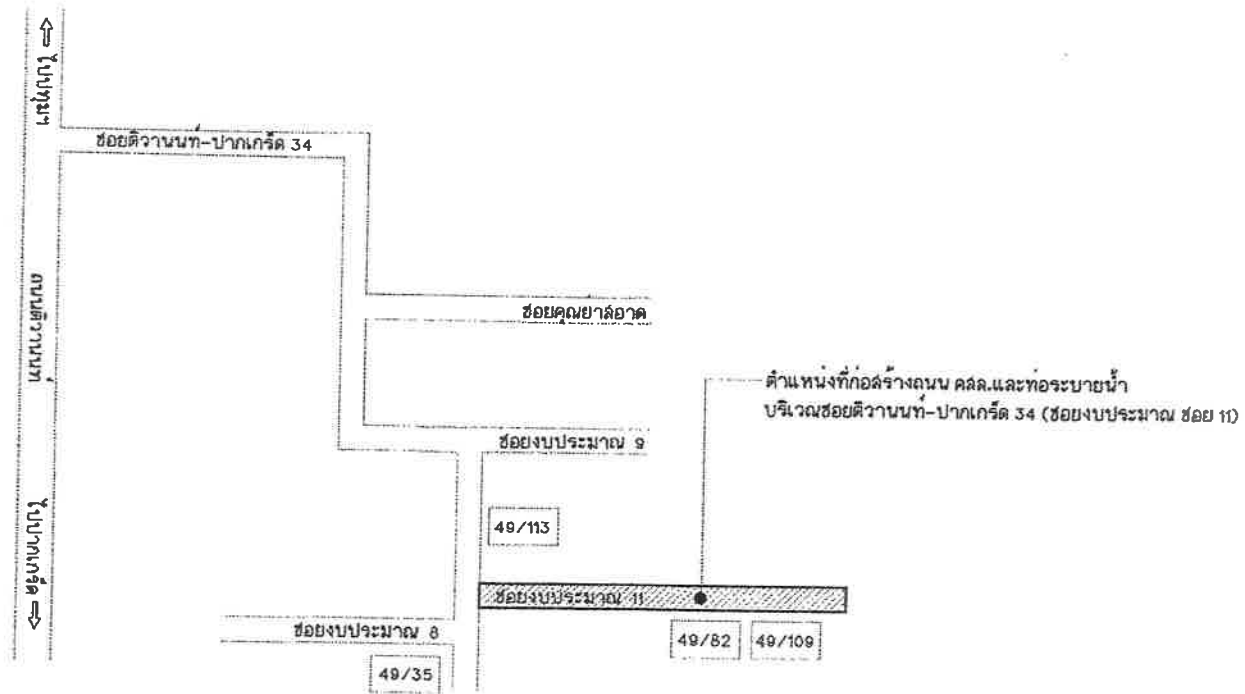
ไปนนทบุรี ⇨

ไปนนทบุรี

ถนนติวานนท์

⇦ ไปปากเกร็ด

ซอยติวานนท์-ปากเกร็ด 34

ซอยคุณยาสีอาด

ตำแหน่งที่ก่อสร้างถนน คสล.และท่อระบายน้ำ บริเวณซอยติวานนท์-ปากเกร็ด 34 (ซอยงบประมาณ ซอย 11)

ซอยงบประมาณ 9

49/113

ซอยงบประมาณ 11

ซอยงบประมาณ 8

49/82

49/109

49/35